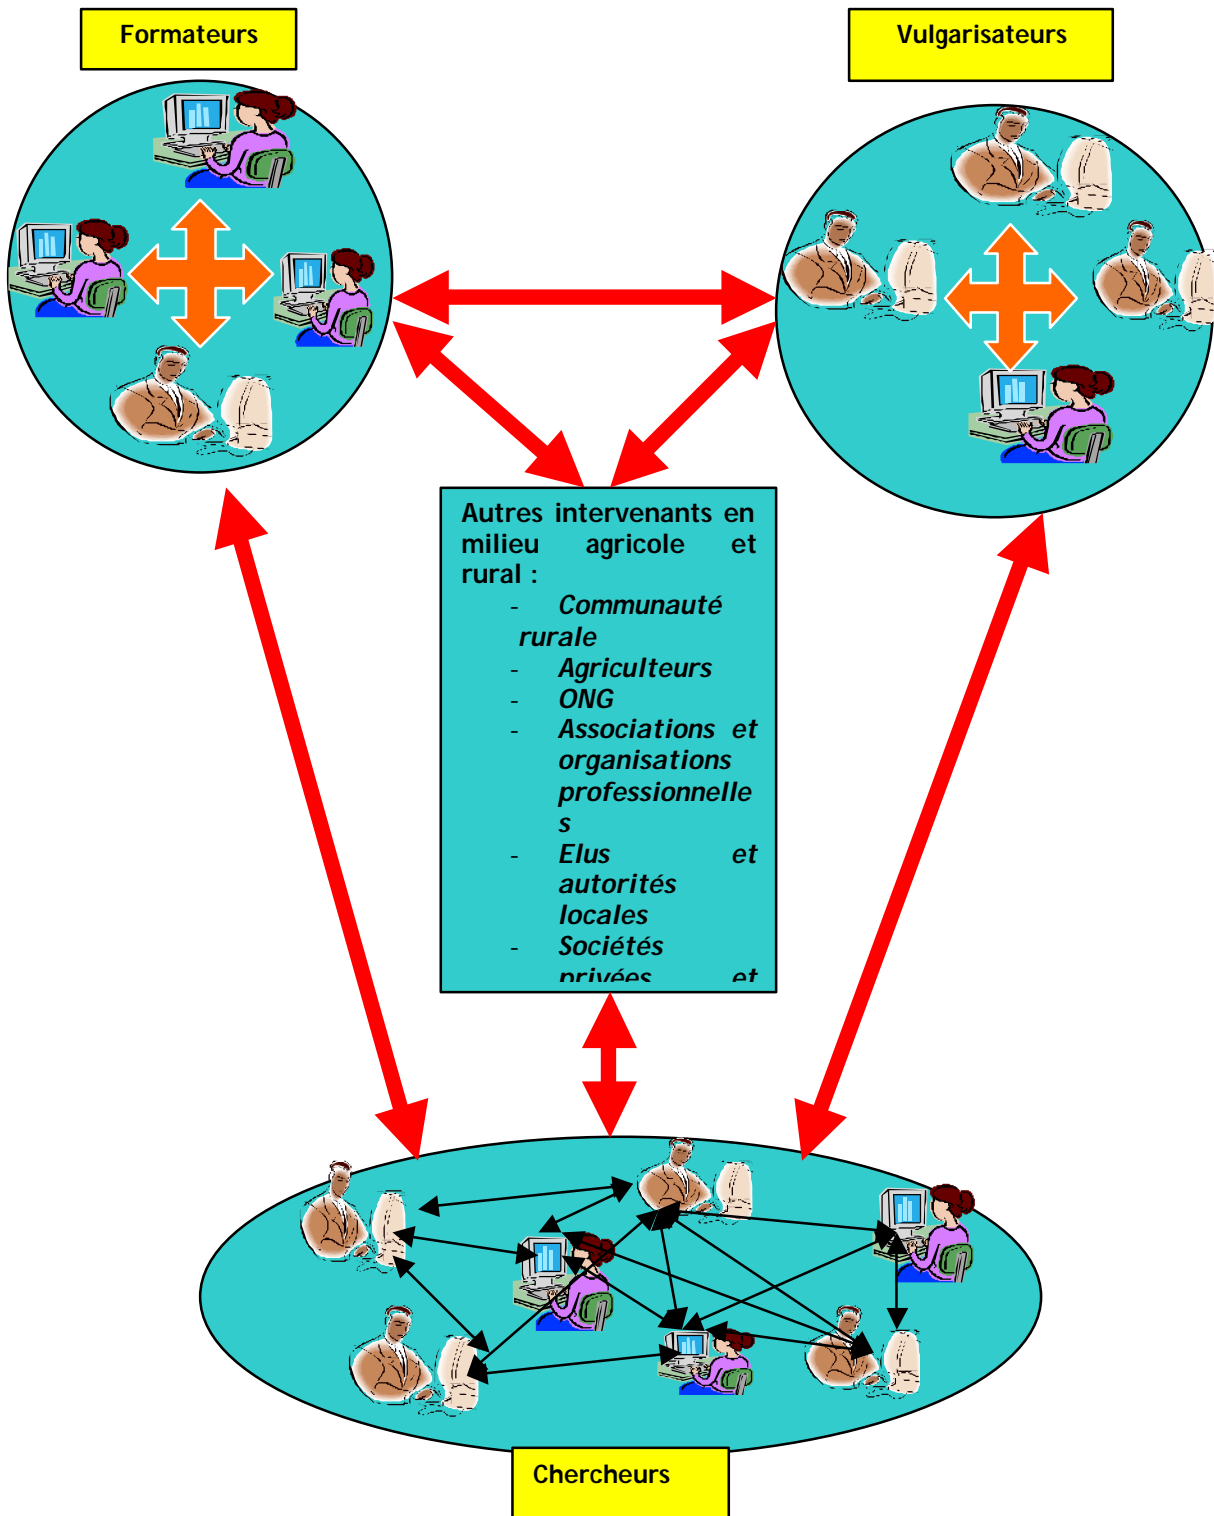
Formateurs

Vulgarisateurs

Autres intervenants en milieu agricole et rural :

- Communauté rurale
- Agriculteurs
- ONG
- Associations et organisations professionnelles
- Elus et autorités locales
- Sociétés privées et

Chercheurs